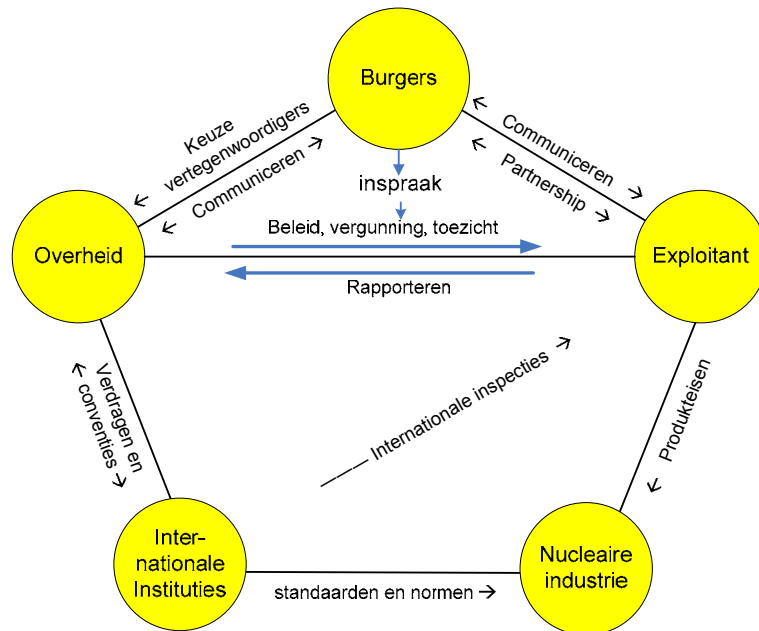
Burgers

Keuze vertegenwoordigers

Communiceren →

← Communiceren

← Communiceren →

Partnership →

inspraak

Beleid, vergunning, toezicht

Overheid

Exploitant

Rapporteren

← Verdragen en conventies →

Internationale inspecties →

Produkteisen

Inter-nationale Instituties

standaarden en normen →

Nucleaire industrie